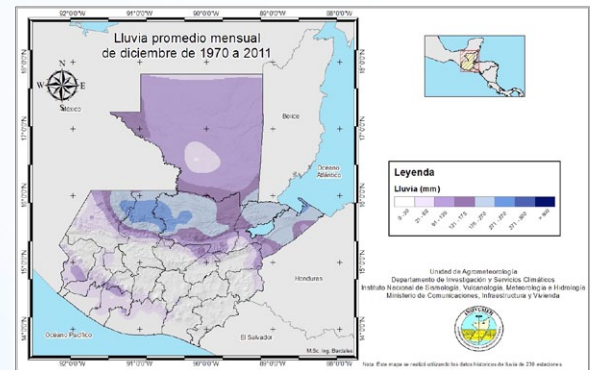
92°0'0"W 91°0'0"W 90°0'0"W 89°0'0"W 88°0'0"W

Lluvia promedio mensual de diciembre de 1970 a 2011

N S W E

México

Belice

Océano Atlántico

Honduras

El Salvador

Océano Pacífico

18°0'0"N
17°0'0"N
16°0'0"N
15°0'0"N
14°0'0"N

Leyenda

Lluvia (mm)

| 0 - 20 | 21 - 60 | 61 - 120 | 121 - 175 | 176 - 250 | 251 - 310 | 311 - 370 | 371 - 800 | > 800 |

Unidad de Agrometeorología
Departamento de Investigación y Servicios Climáticos
Instituto Nacional de Sismología, Vulcanología, Meteorología e Hidrología
Ministerio de Comunicaciones, Infraestructura y Vivienda

INSIVUMEH

M.Sc. Ing. Bardales

Nota: Este mapa se realizó utilizando los datos históricos de lluvia de 218 estaciones

92°0'0"W 91°0'0"W 90°0'0"W 89°0'0"W 88°0'0"W